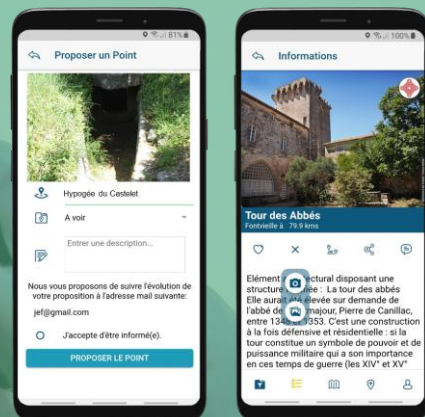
81%

Proposer un Point

Hypogée du Castelet

A voir

Entrer une description...

Nous vous proposons de suivre l'évolution de votre proposition à l'adresse mail suivante:

jef@gmail.com

J'accepte d'être informé(e).

PROPOSER LE POINT

100%

Informations

Tour des Abbés

Fontvieille à 79.9 kms

Elément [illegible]ctural disposant une structure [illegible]ée : La tour des abbés Elle aurait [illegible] élevée sur demande de l'abbé de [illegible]major, Pierre de Canillac, entre 134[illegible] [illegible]353. C'est une construction à la fois défensive et résidentielle : si la tour constitue un symbole de pouvoir et de puissance militaire qui a son importance en ces temps de guerre (les XIVᵉ et XVᵉ